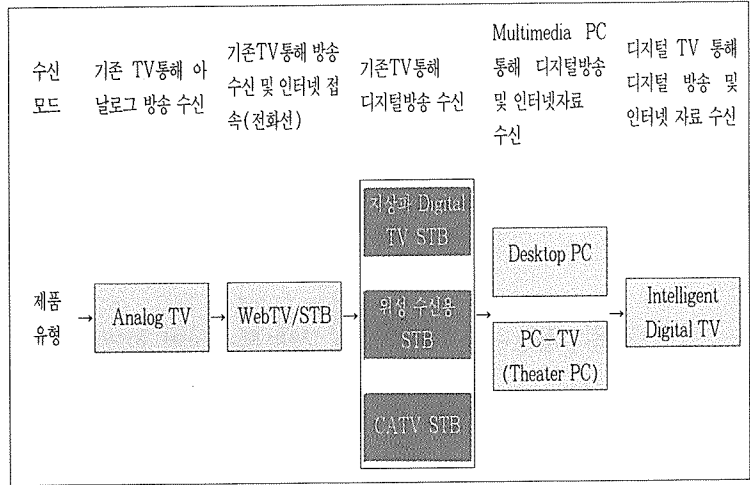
수신 모드

기존 TV통해 아날로그 방송 수신

기존TV통해 방송 수신 및 인터넷 접속(전화선)

기존TV통해 디지털방송 수신

Multimedia PC 통해 디지털방송 및 인터넷자료 수신

디지털 TV 통해 디지털 방송 및 인터넷 자료 수신

제품 유형 → Analog TV → WebTV/STB →

지상파 Digital TV STB

위성 수신용 STB

CATV STB

→ Desktop PC

PC−TV (Theater PC)

→ Intelligent Digital TV